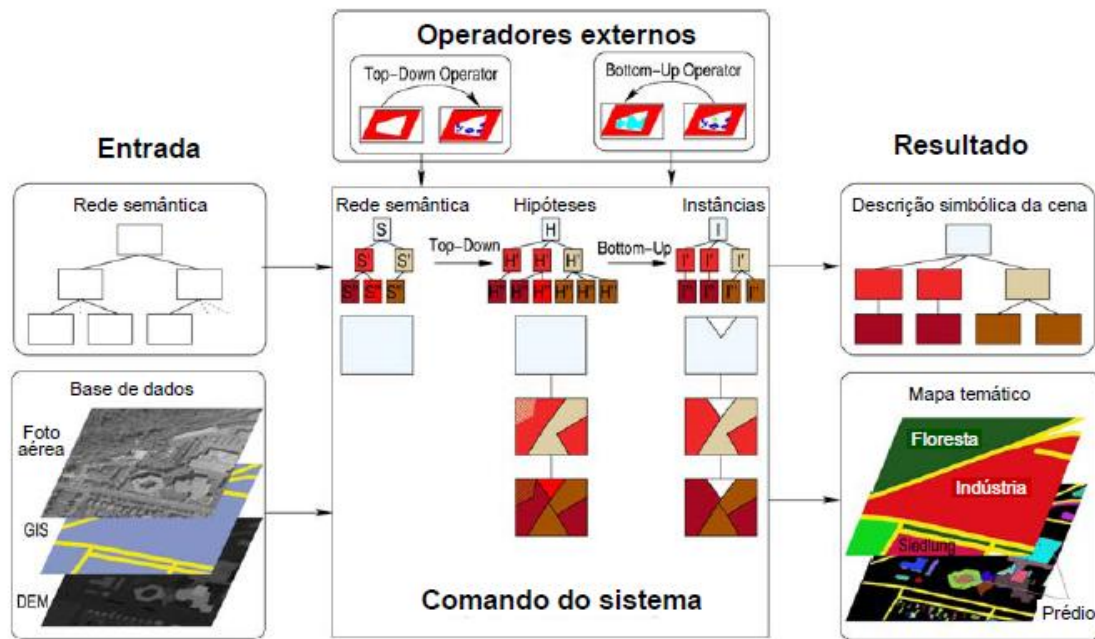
Operadores externos

Top-Down Operator

Bottom-Up Operator

Entrada

Resultado

Rede semântica

Rede semântica

S

S' S'

S'' S'' S''

Top-Down

Hipóteses

H

H' H' H'

H'' H'' H'' H'' H''

Bottom-Up

Instâncias

I

I' I' I'

I'' I'' I'' I''

Descrição simbólica da cena

Base de dados

Foto aérea

GIS

DEM

Comando do sistema

Mapa temático

Floresta

Indústria

Siedlung

Prédio